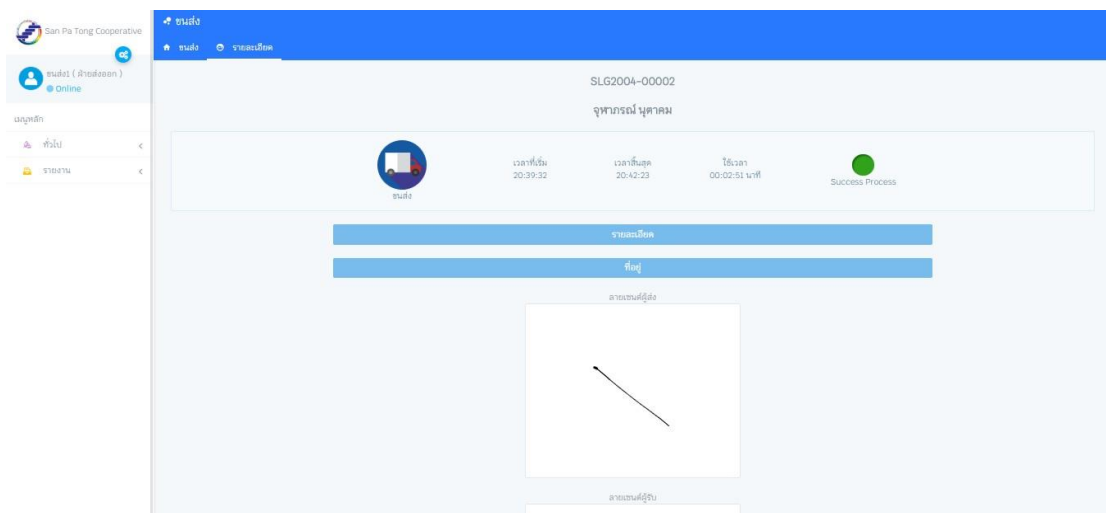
San Pa Tong Cooperative

ขนส่ง1 ( ฝ่ายส่งออก )
Online

เมนูหลัก
ทั่วไป
รายงาน

ขนส่ง

ขนส่ง
รายละเอียด

SLG2004-00002

จุฑาภรณ์ นุตาคม

ขนส่ง

เวลาที่เริ่ม
20:39:32

เวลาสิ้นสุด
20:42:23

ใช้เวลา
00:02:51 นาที

Success Process

รายละเอียด

ที่อยู่

ลายเซนต์ผู้ส่ง

ลายเซนต์ผู้รับ